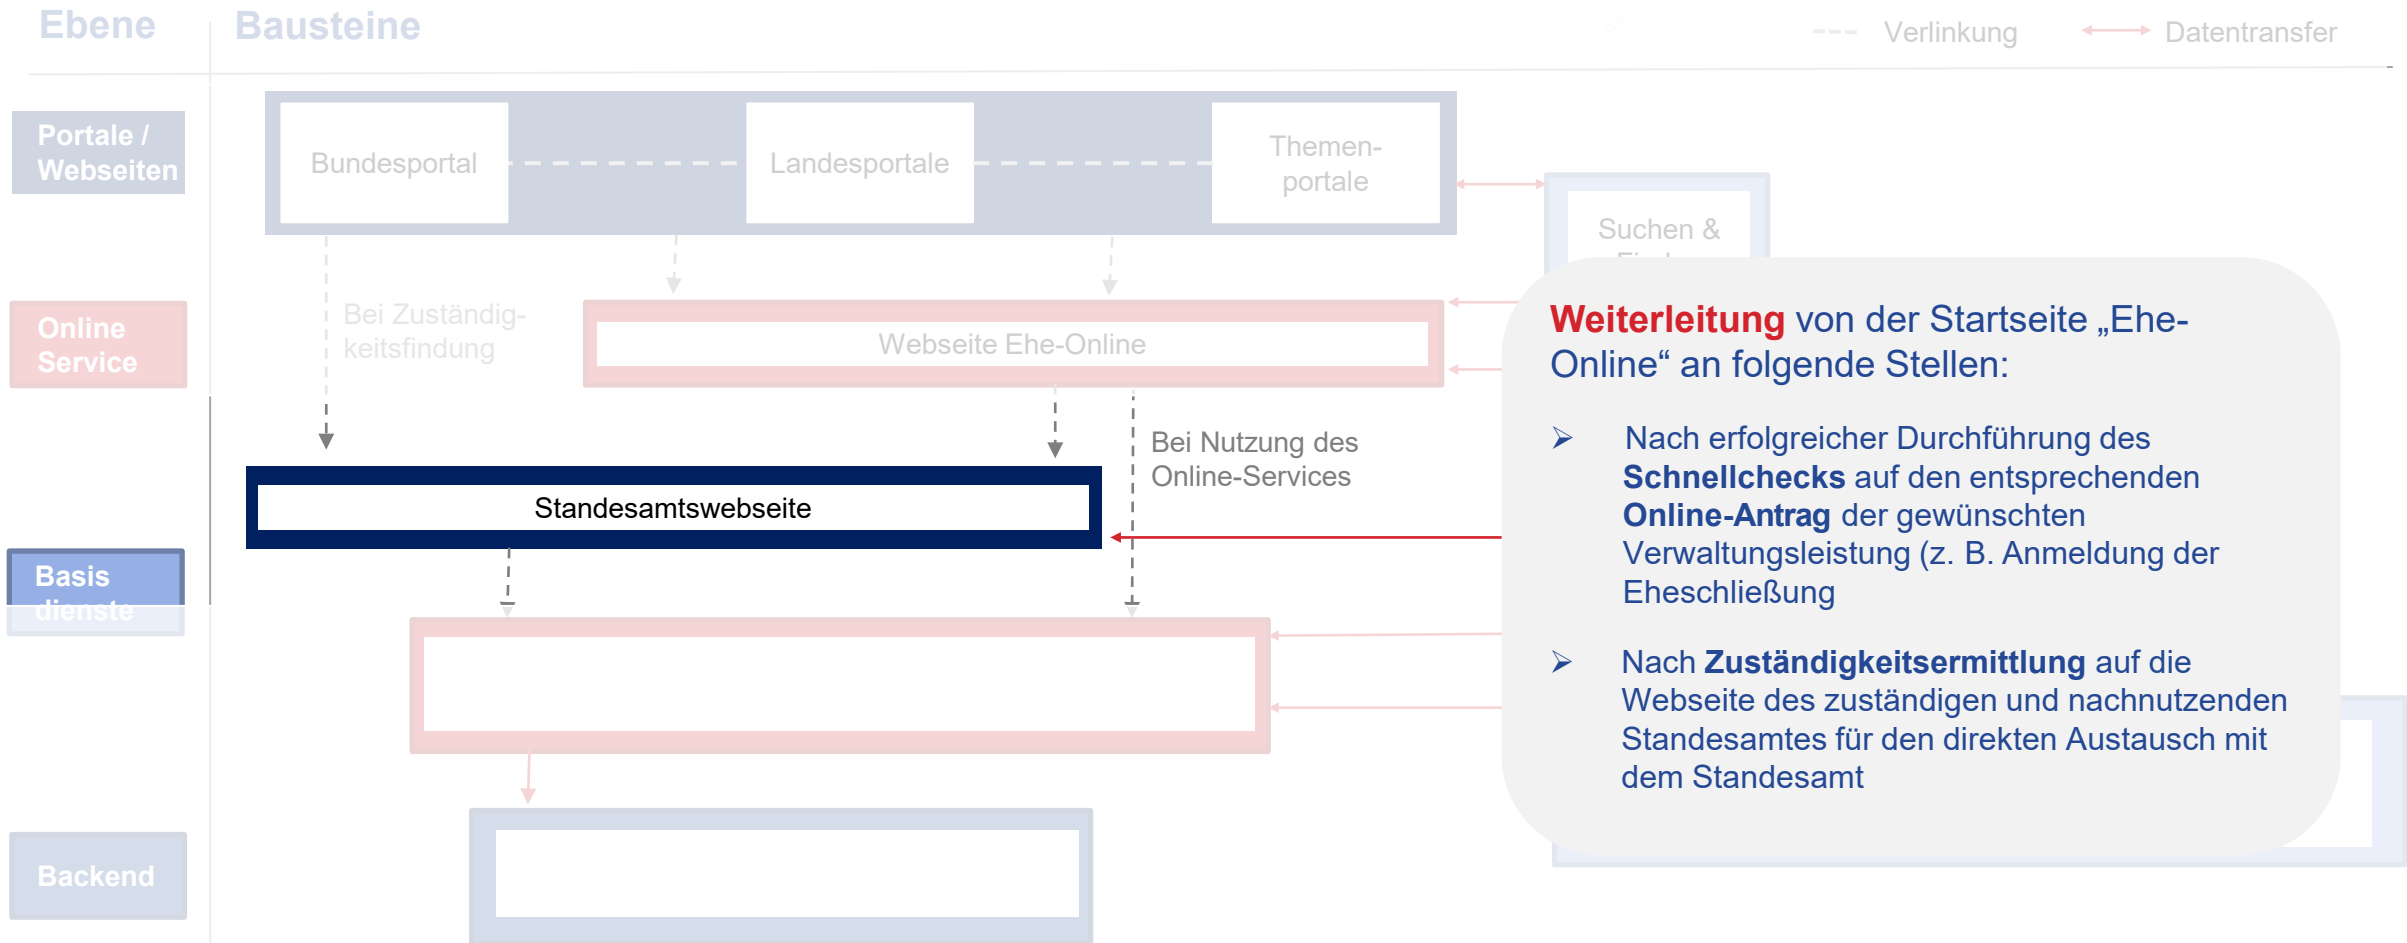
Ebene Bausteine

Verlinkung Datentransfer

Portale / Webseiten

Bundesportal

Landesportale

Themenportale

Suchen & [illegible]

Online Service

Bei Zuständigkeitsfindung

Webseite Ehe-Online

Bei Nutzung des Online-Services

Standesamtswebseite

Basis dienste

Backend

Weiterleitung von der Startseite „Ehe-Online“ an folgende Stellen:

➢ Nach erfolgreicher Durchführung des Schnellchecks auf den entsprechenden Online-Antrag der gewünschten Verwaltungsleistung (z. B. Anmeldung der Eheschließung

➢ Nach Zuständigkeitsermittlung auf die Webseite des zuständigen und nachnutzenden Standesamtes für den direkten Austausch mit dem Standesamt